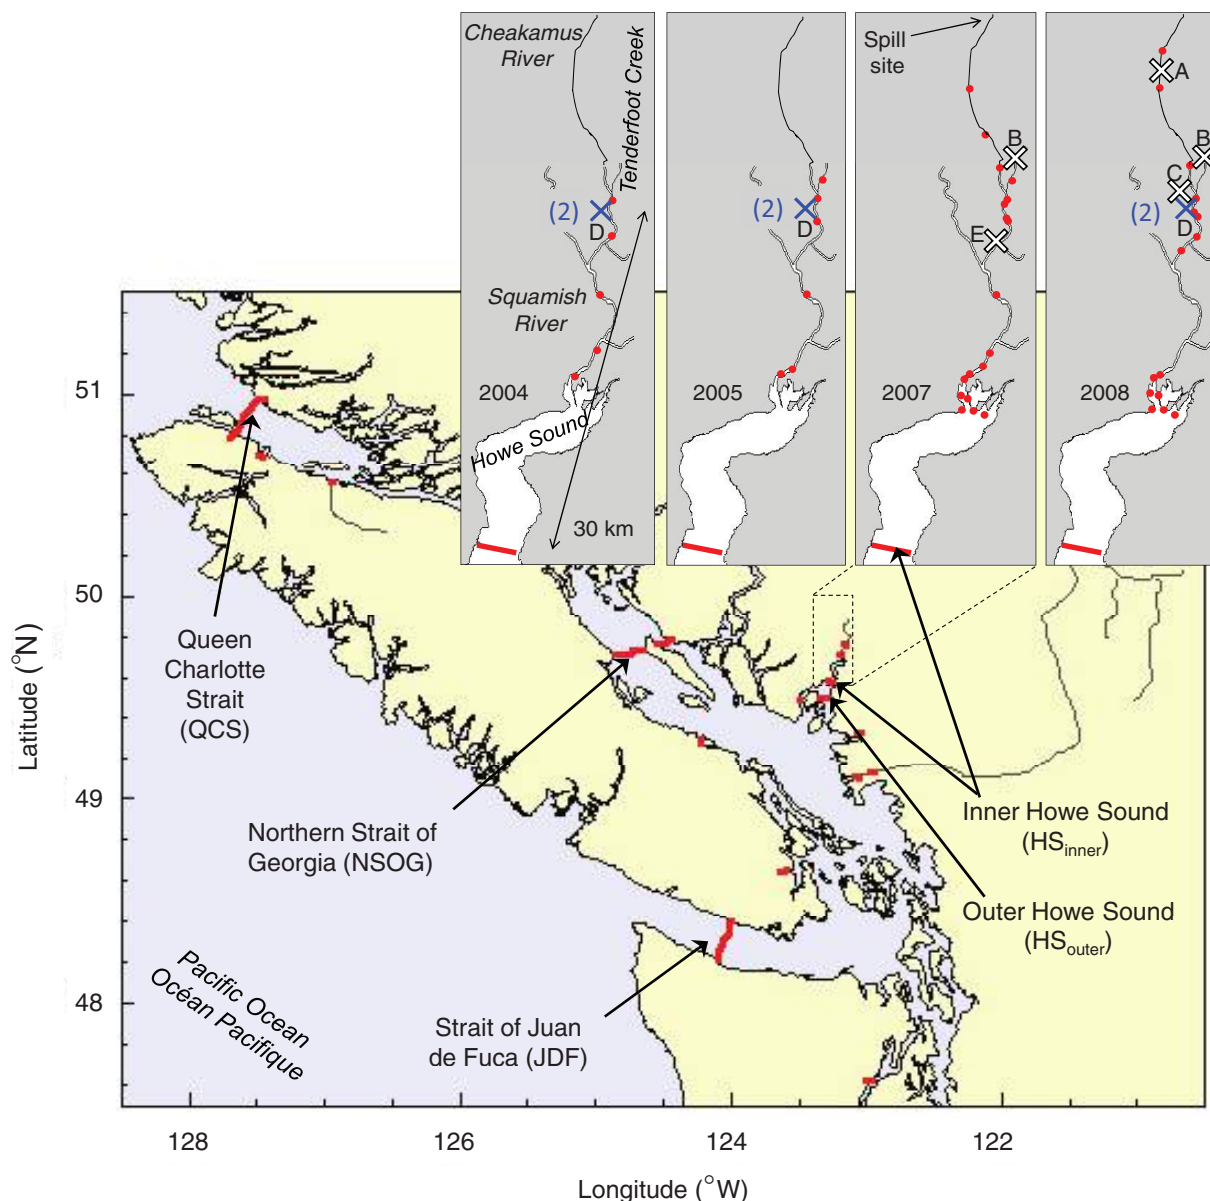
Cheakamus River

Tenderfoot Creek

(2) D

Squamish River

2004

Howe Sound

30 km

(2) D

2005

Spill site

B

E

2007

A

B

C

(2) D

2008

51

50

49

48

Latitude (°N)

Queen Charlotte Strait (QCS)

Northern Strait of Georgia (NSOG)

Inner Howe Sound ($HS_{inner}$)

Outer Howe Sound ($HS_{outer}$)

Pacific Ocean Océan Pacifique

Strait of Juan de Fuca (JDF)

128

126

124

122

Longitude (°W)